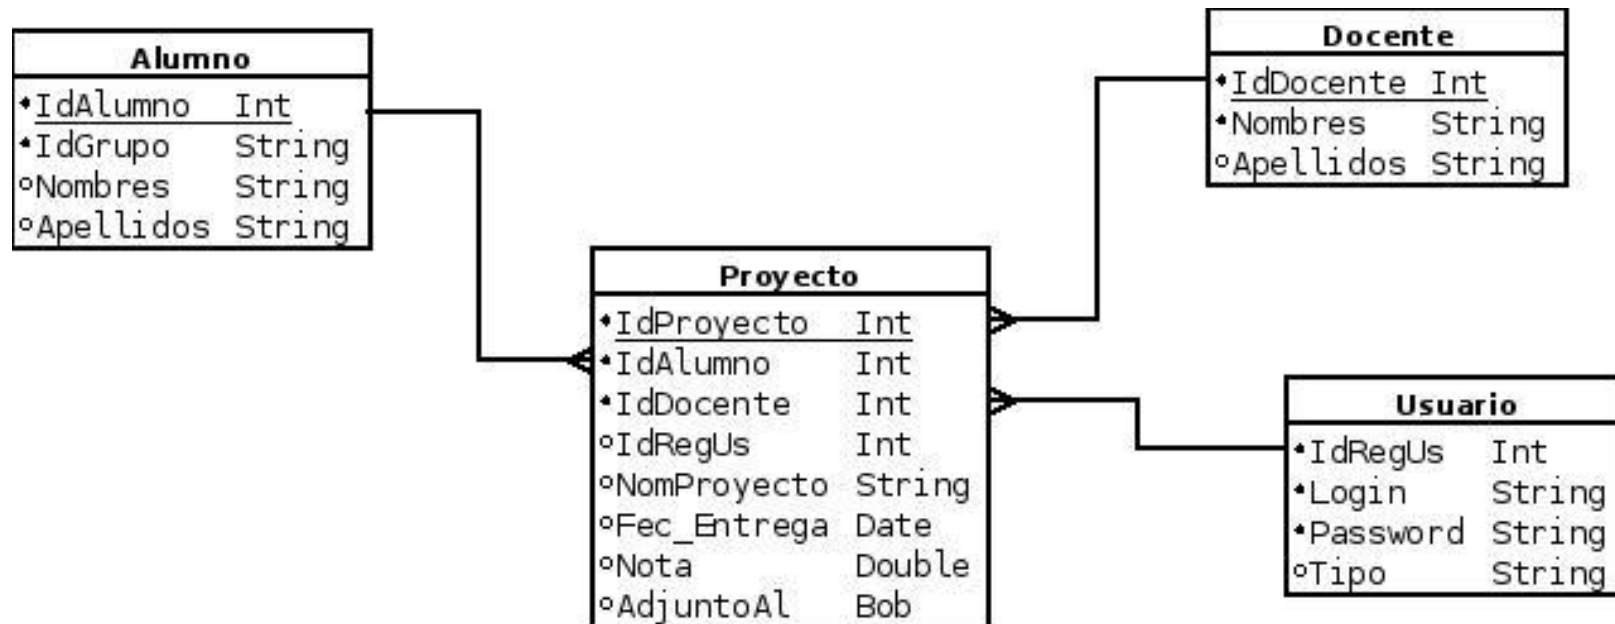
Alumno

•IdAlumno Int
•IdGrupo String
∘Nombres String
∘Apellidos String

Docente

•IdDocente Int
•Nombres String
∘Apellidos String

Proyecto

•IdProyecto Int
•IdAlumno Int
•IdDocente Int
∘IdRegUs Int
∘NomProyecto String
∘Fec_Entrega Date
∘Nota Double
∘AdjuntoAl Bob

Usuario

•IdRegUs Int
•Login String
•Password String
∘Tipo String